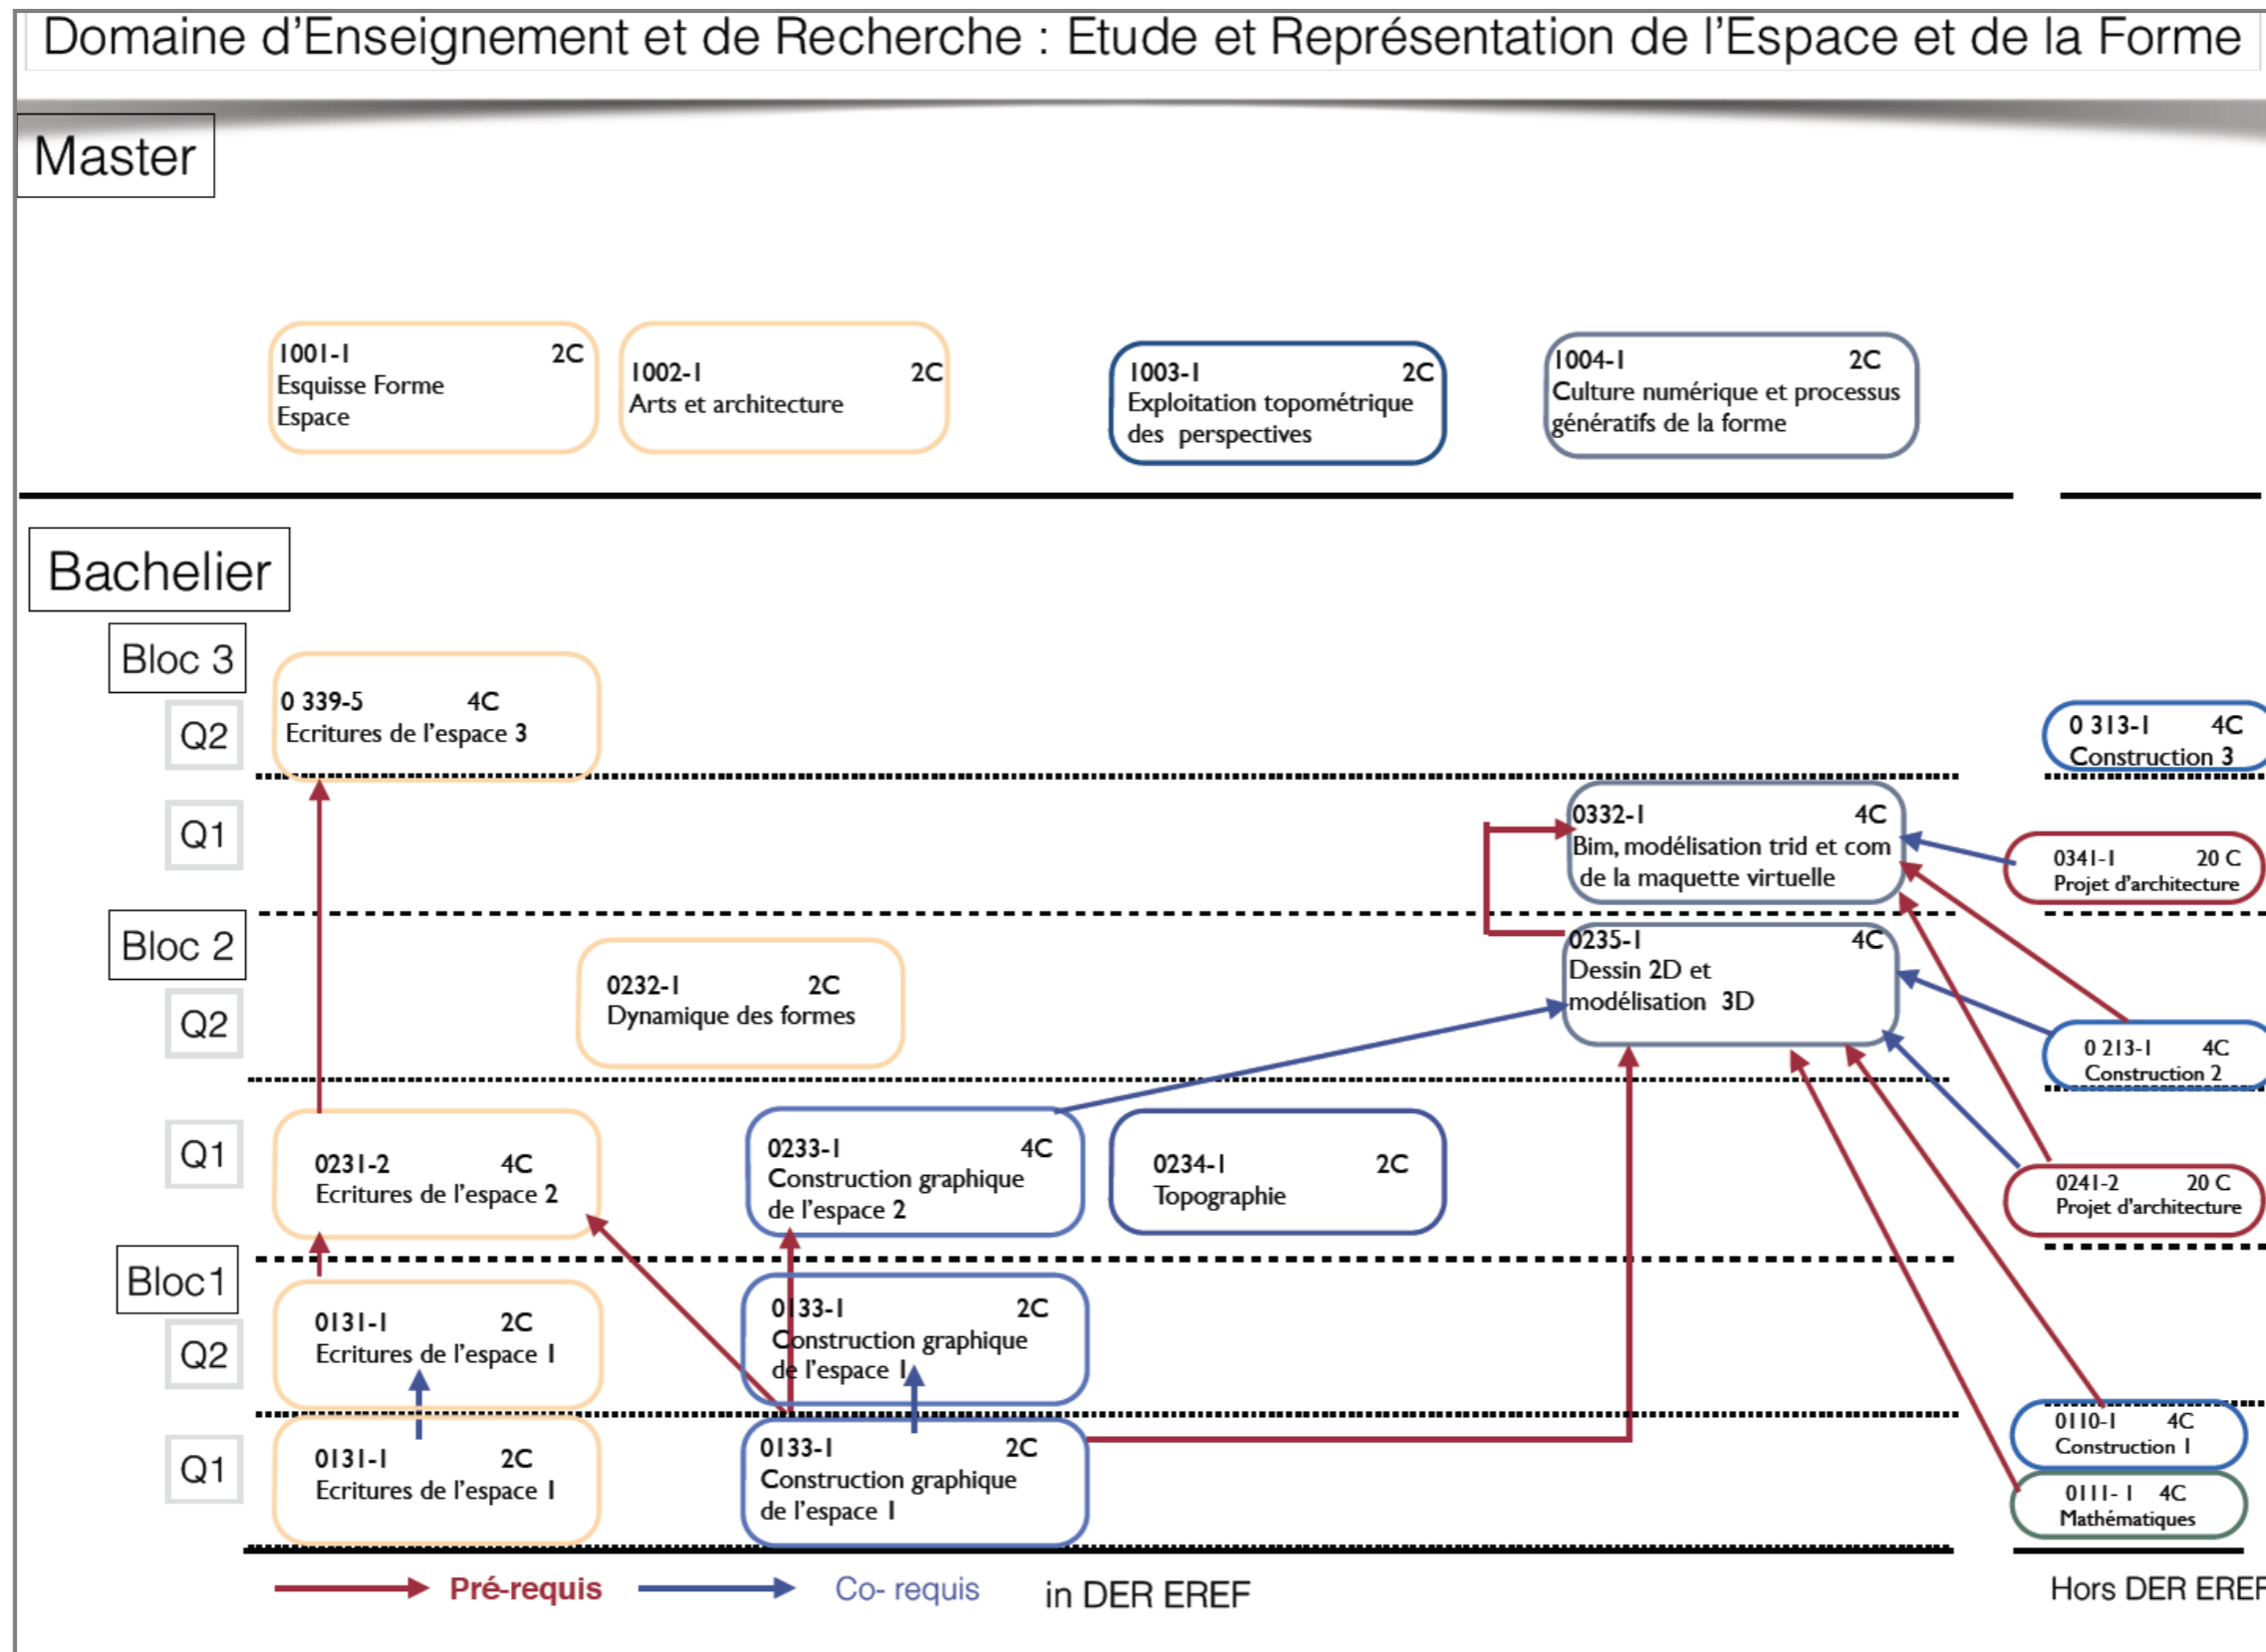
Domaine d'Enseignement et de Recherche : Etude et Représentation de l'Espace et de la Forme

Master

1001-1 2C
Esquisse Forme Espace

1002-1 2C
Arts et architecture

1003-1 2C
Exploitation topométrique des perspectives

1004-1 2C
Culture numérique et processus génératifs de la forme

Bachelier

Bloc 3

Q2

0 339-5 4C
Ecritures de l'espace 3

0 313-1 4C
Construction 3

Q1

0332-1 4C
Bim, modélisation trid et com de la maquette virtuelle

0341-1 20 C
Projet d'architecture

Bloc 2

Q2

0235-1 4C
Dessin 2D et modélisation 3D

0232-1 2C
Dynamique des formes

0 213-1 4C
Construction 2

Q1

0231-2 4C
Ecritures de l'espace 2

0233-1 4C
Construction graphique de l'espace 2

0234-1 2C
Topographie

0241-2 20 C
Projet d'architecture

Bloc1

Q2

0131-1 2C
Ecritures de l'espace 1

0133-1 2C
Construction graphique de l'espace 1

Q1

0131-1 2C
Ecritures de l'espace 1

0133-1 2C
Construction graphique de l'espace 1

0110-1 4C
Construction 1

0111- 1 4C
Mathématiques

Pré-requis
Co- requis
in DER EREF
Hors DER EREF